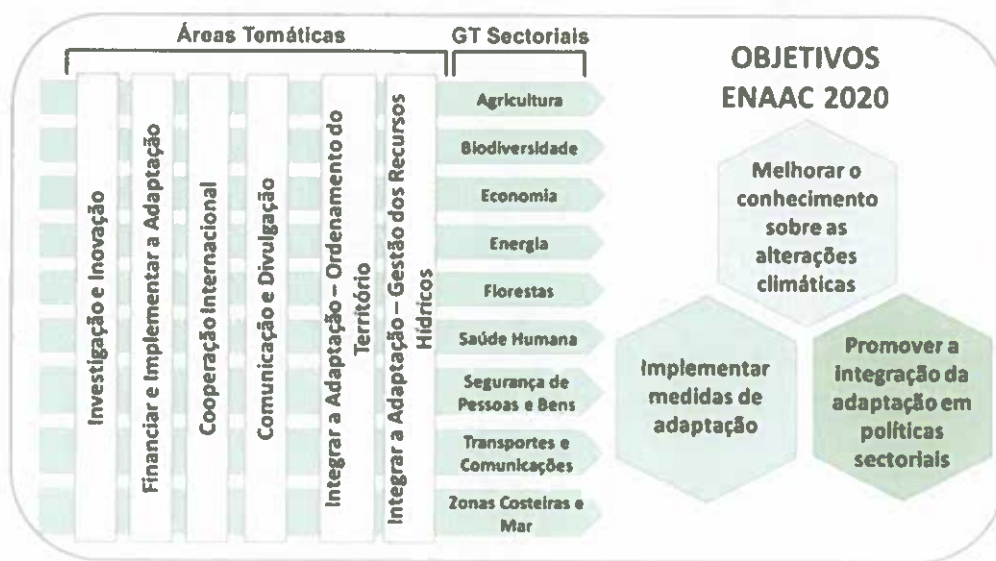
Áreas Temáticas

GT Sectoriais

Investigação e Inovação

Financiar e Implementar a Adaptação

Cooperação Internacional

Comunicação e Divulgação

Integrar a Adaptação – Ordenamento do Território

Integrar a Adaptação – Gestão dos Recursos Hídricos

Agricultura

Biodiversidade

Economia

Energia

Florestas

Saúde Humana

Segurança de Pessoas e Bens

Transportes e Comunicações

Zonas Costeiras e Mar

OBJETIVOS ENAAC 2020

Melhorar o conhecimento sobre as alterações climáticas

Implementar medidas de adaptação

Promover a integração da adaptação em políticas sectoriais